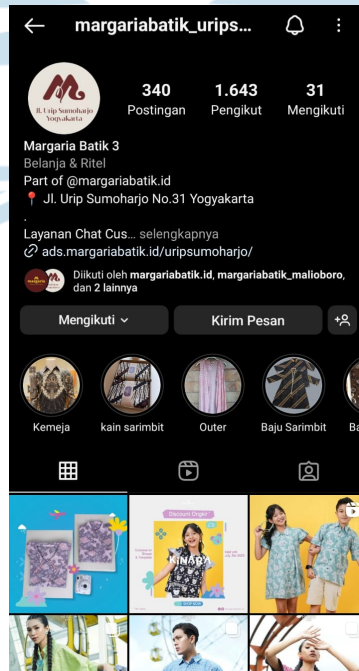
margariabatik_urips...

Jl. Urip Sumoharjo Yogyakarta

340 Postingan

1.643 Pengikut

31 Mengikuti

Margaria Batik 3
Belanja & Ritel
Part of @margariabatik.id
📍 Jl. Urip Sumoharjo No.31 Yogyakarta
.
Layanan Chat Cus... selengkapnya
ads.margariabatik.id/uripsumoharjo/

Diikuti oleh margariabatik.id, margariabatik_malioboro, dan 2 lainnya

Mengikuti

Kirim Pesan

Kemeja

kain sarimbit

Outer

Baju Sarimbit

Ba

Discount Ongkir

KINARA

SHOP NOW